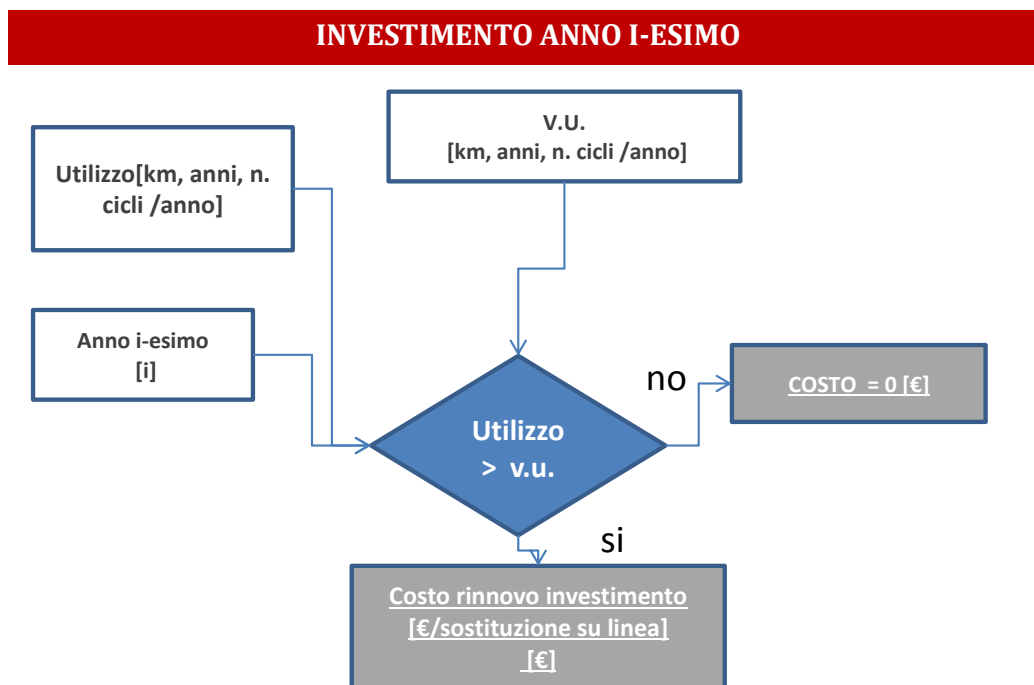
INVESTIMENTO ANNO I-ESIMO

V.U.
[km, anni, n. cicli /anno]

Utilizzo[km, anni, n. cicli /anno]

Anno i-esimo
[i]

Utilizzo
> v.u.

no

COSTO = 0 [€]

si

Costo rinnovo investimento
[€/sostituzione su linea]
[€]